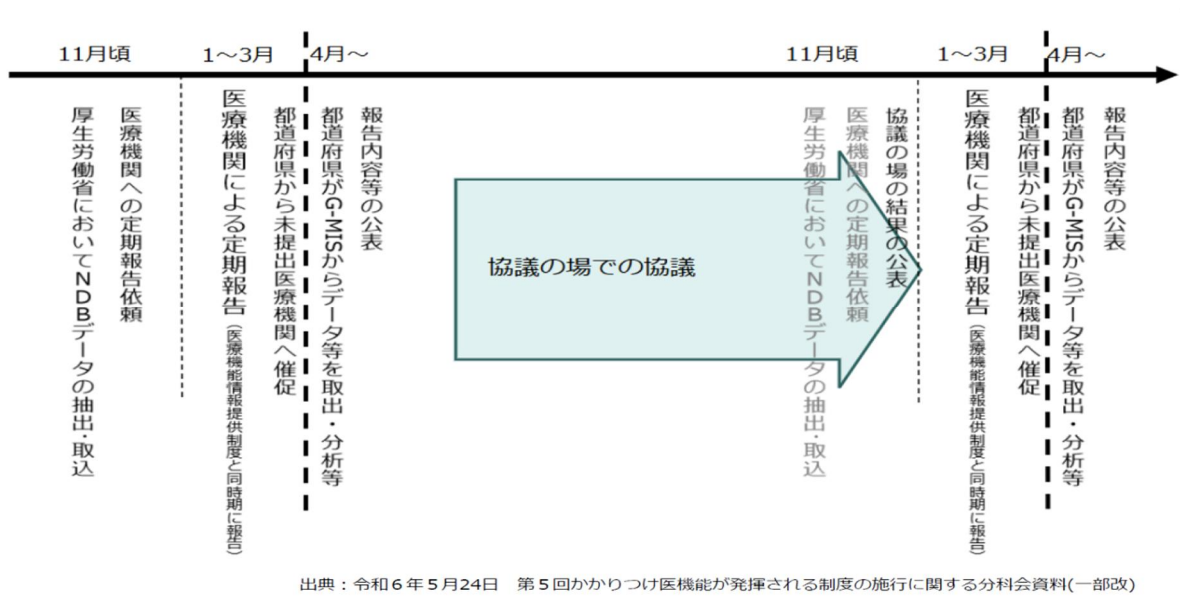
11月頃

医療機関への定期報告依頼
厚生労働省においてNDBデータの抽出・取込

1～3月

医療機関による定期報告（医療機能情報提供制度と同時期に報告）
都道府県から未提出医療機関へ催促

4月～

都道府県がG-MISからデータ等を取出・分析等
報告内容等の公表

協議の場での協議

11月頃

医療機関への定期報告依頼
厚生労働省においてNDBデータの抽出・取込
協議の場の結果の公表

1～3月

医療機関による定期報告（医療機能情報提供制度と同時期に報告）
都道府県から未提出医療機関へ催促

4月～

都道府県がG-MISからデータ等を取出・分析等
報告内容等の公表

出典：令和６年５月24日　第５回かかりつけ医機能が発揮される制度の施行に関する分科会資料(一部改)